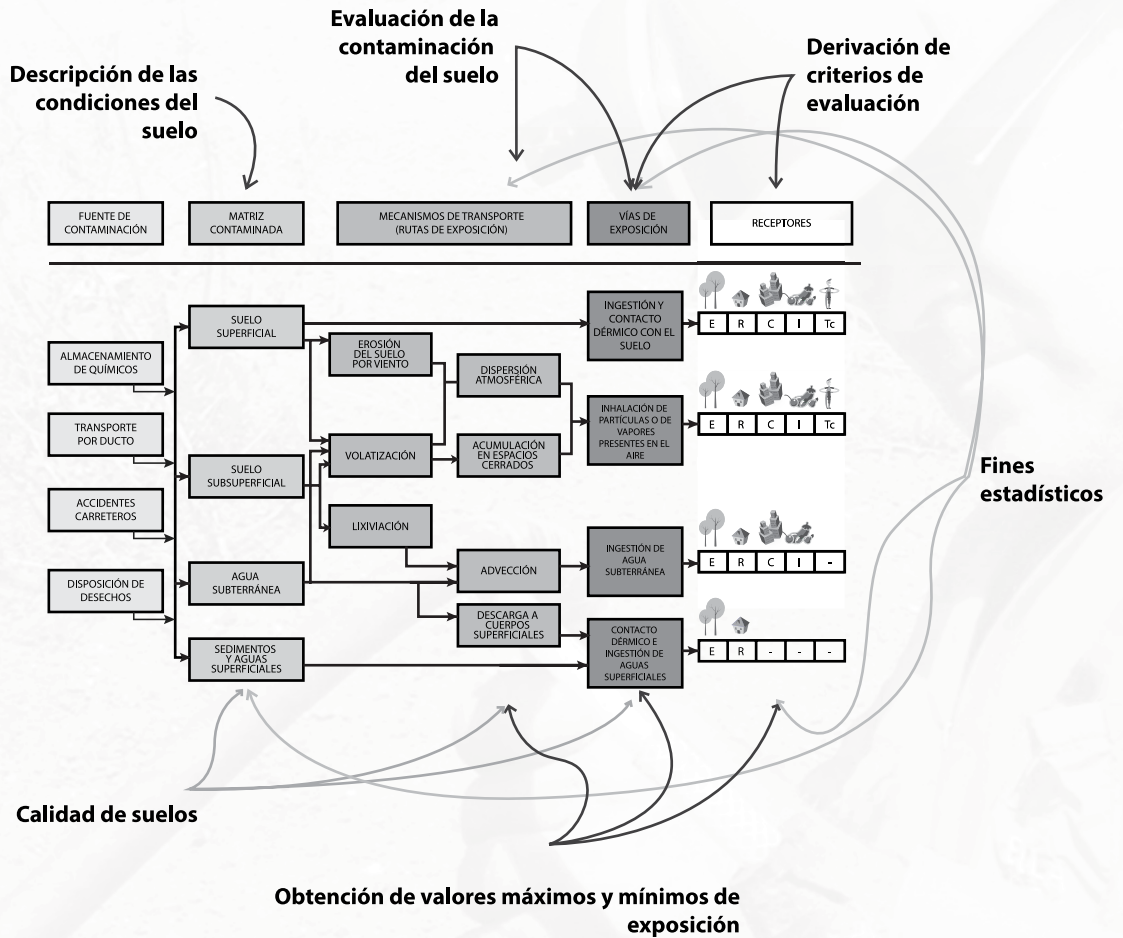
Evaluación de la contaminación del suelo

Descripción de las condiciones del suelo

Derivación de criterios de evaluación

FUENTE DE CONTAMINACIÓN

MATRIZ CONTAMINADA

MECANISMOS DE TRANSPORTE (RUTAS DE EXPOSICIÓN)

VÍAS DE EXPOSICIÓN

RECEPTORES

ALMACENAMIENTO DE QUÍMICOS

TRANSPORTE POR DUCTO

ACCIDENTES CARRETEROS

DISPOSICIÓN DE DESECHOS

SUELO SUPERFICIAL

SUELO SUBSUPERFICIAL

AGUA SUBTERRÁNEA

SEDIMENTOS Y AGUAS SUPERFICIALES

EROSIÓN DEL SUELO POR VIENTO

VOLATIZACIÓN

LIXIVIACIÓN

DISPERSIÓN ATMOSFÉRICA

ACUMULACIÓN EN ESPACIOS CERRADOS

ADVECCIÓN

DESCARGA A CUERPOS SUPERFICIALES

INGESTIÓN Y CONTACTO DÉRMICO CON EL SUELO

INHALACIÓN DE PARTÍCULAS O DE VAPORES PRESENTES EN EL AIRE

INGESTIÓN DE AGUA SUBTERRÁNEA

CONTACTO DÉRMICO E INGESTIÓN DE AGUAS SUPERFICIALES

| E | R | C | I | Tc |
|---|---|---|---|---|

| E | R | C | I | Tc |
|---|---|---|---|---|

| E | R | C | I | - |
|---|---|---|---|---|

| E | R | - | - | - |
|---|---|---|---|---|

Fines estadísticos

Calidad de suelos

Obtención de valores máximos y mínimos de exposición